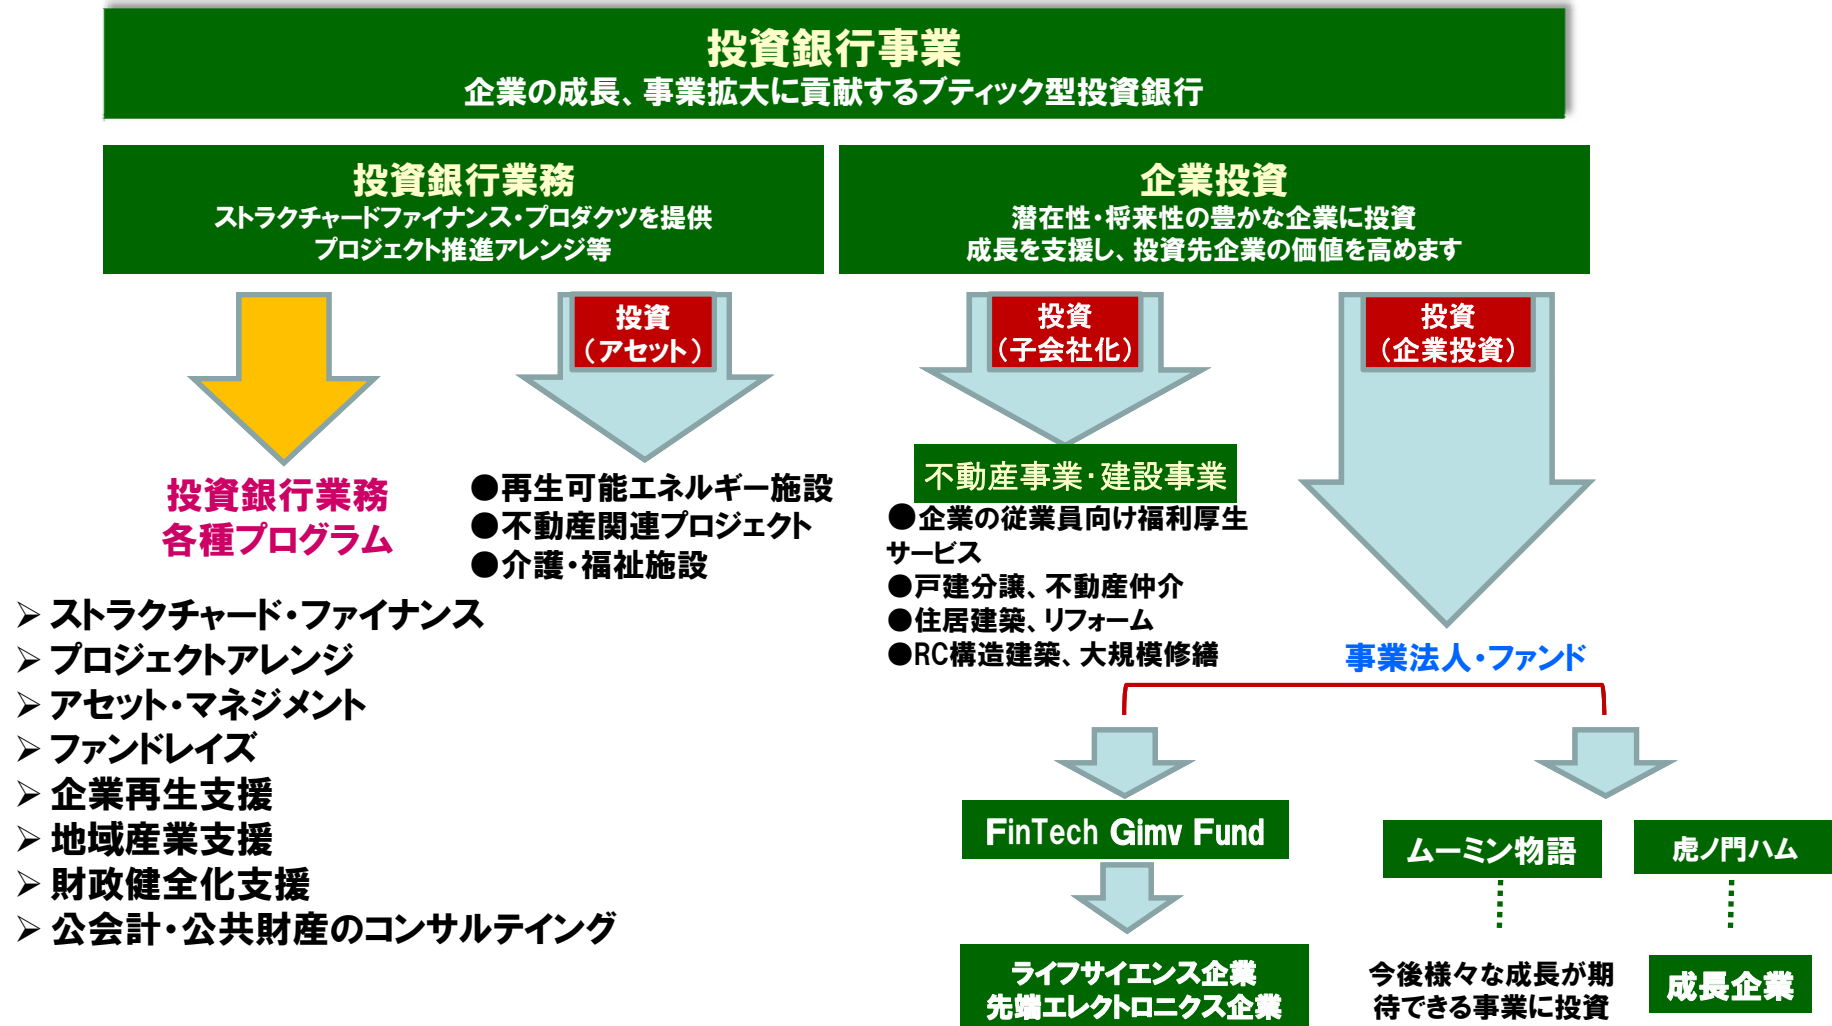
投資銀行事業
企業の成長、事業拡大に貢献するブティック型投資銀行

投資銀行業務
ストラクチャードファイナンス・プロダクツを提供
プロジェクト推進アレンジ等

企業投資
潜在性・将来性の豊かな企業に投資
成長を支援し、投資先企業の価値を高めます

投資
（アセット）

投資
（子会社化）

投資
（企業投資）

投資銀行業務
各種プログラム

➢ ストラクチャード・ファイナンス
➢ プロジェクトアレンジ
➢ アセット・マネジメント
➢ ファンドレイズ
➢ 企業再生支援
➢ 地域産業支援
➢ 財政健全化支援
➢ 公会計・公共財産のコンサルテイング

●再生可能エネルギー施設
●不動産関連プロジェクト
●介護・福祉施設

不動産事業・建設事業
●企業の従業員向け福利厚生サービス
●戸建分譲、不動産仲介
●住居建築、リフォーム
●RC構造建築、大規模修繕

事業法人・ファンド

FinTech Gimv Fund

ライフサイエンス企業
先端エレクトロニクス企業

ムーミン物語

虎ノ門ハム

今後様々な成長が期待できる事業に投資

成長企業